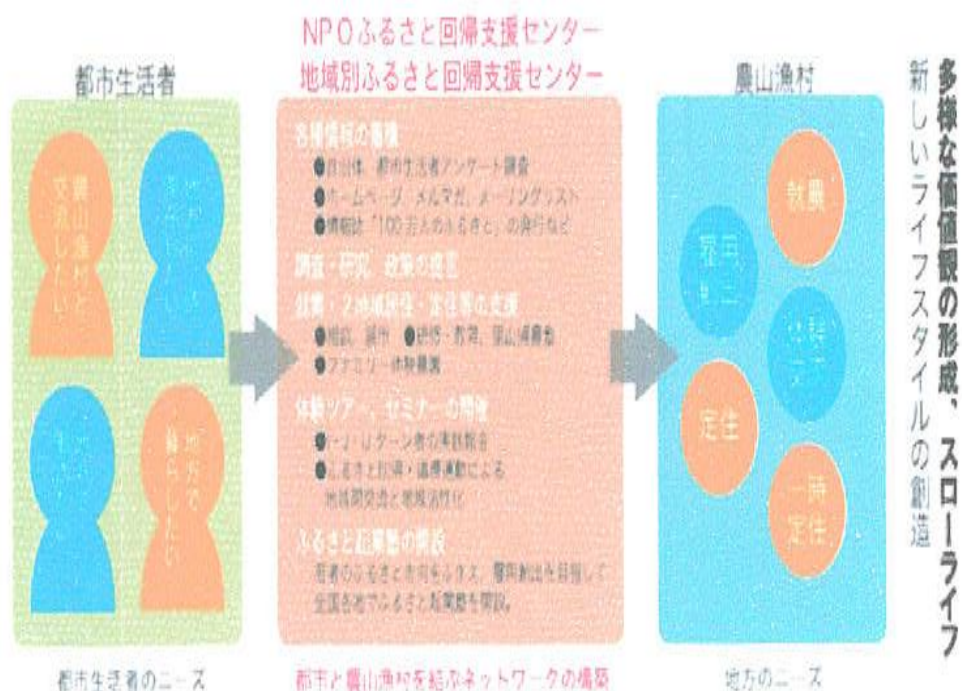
NPOふるさと回帰支援センター
地域別ふるさと回帰支援センター

都市生活者

農山漁村と交流したい

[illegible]

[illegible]

地方で暮らしたい

各種情報の提供
●自治体、都市生活者アンケート調査
●ホームページ、メルマガ、メーリングリスト
●情報誌「100万人のふるさと」の発行など

調査・研究、政策の提言

就業・2地域居住・定住等の支援
●相談、紹介 ●研修・教育、農山漁村
●ファミリー体験農業

体験ツアー、セミナーの開催
●I・J・Uターン者の体験報告
●ふるさと行事・通信講座による地域間交流と地域活性化

ふるさと起業塾の開設
若者のふるさとと市民をつなぎ、雇用創出を目指して全国各地でふるさと起業塾を開設。

農山漁村

就農

雇用創出

体験

定住

一時定住

多様な価値観の形成、スローライフ
新しいライフスタイルの創造

都市生活者のニーズ

都市と農山漁村を結ぶネットワークの構築

地方のニーズ